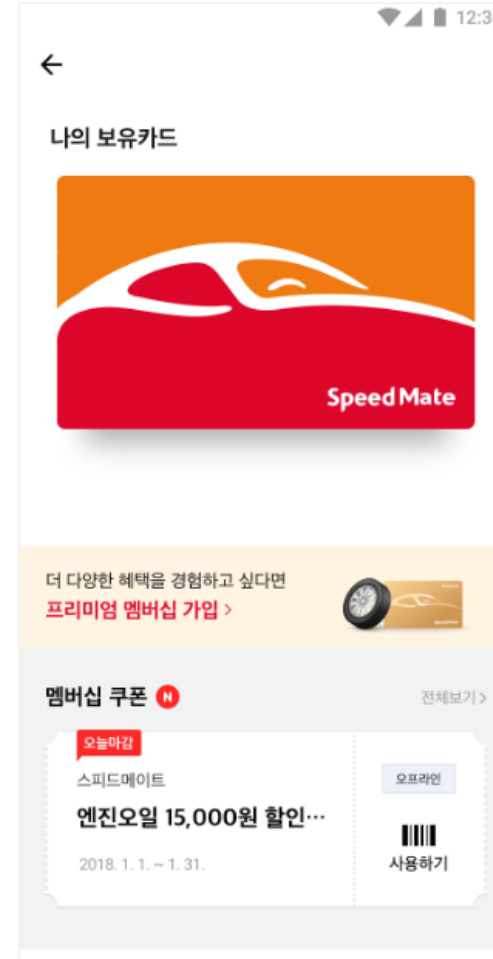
12:3

←

나의 보유카드

SpeedMate

더 다양한 혜택을 경험하고 싶다면
프리미엄 멤버십 가입 >

SpeedMate

멤버십 쿠폰 N
전체보기 >

오늘마감
스피드메이트
엔진오일 15,000원 할인…
2018. 1. 1. ~ 1. 31.
오프라인
사용하기